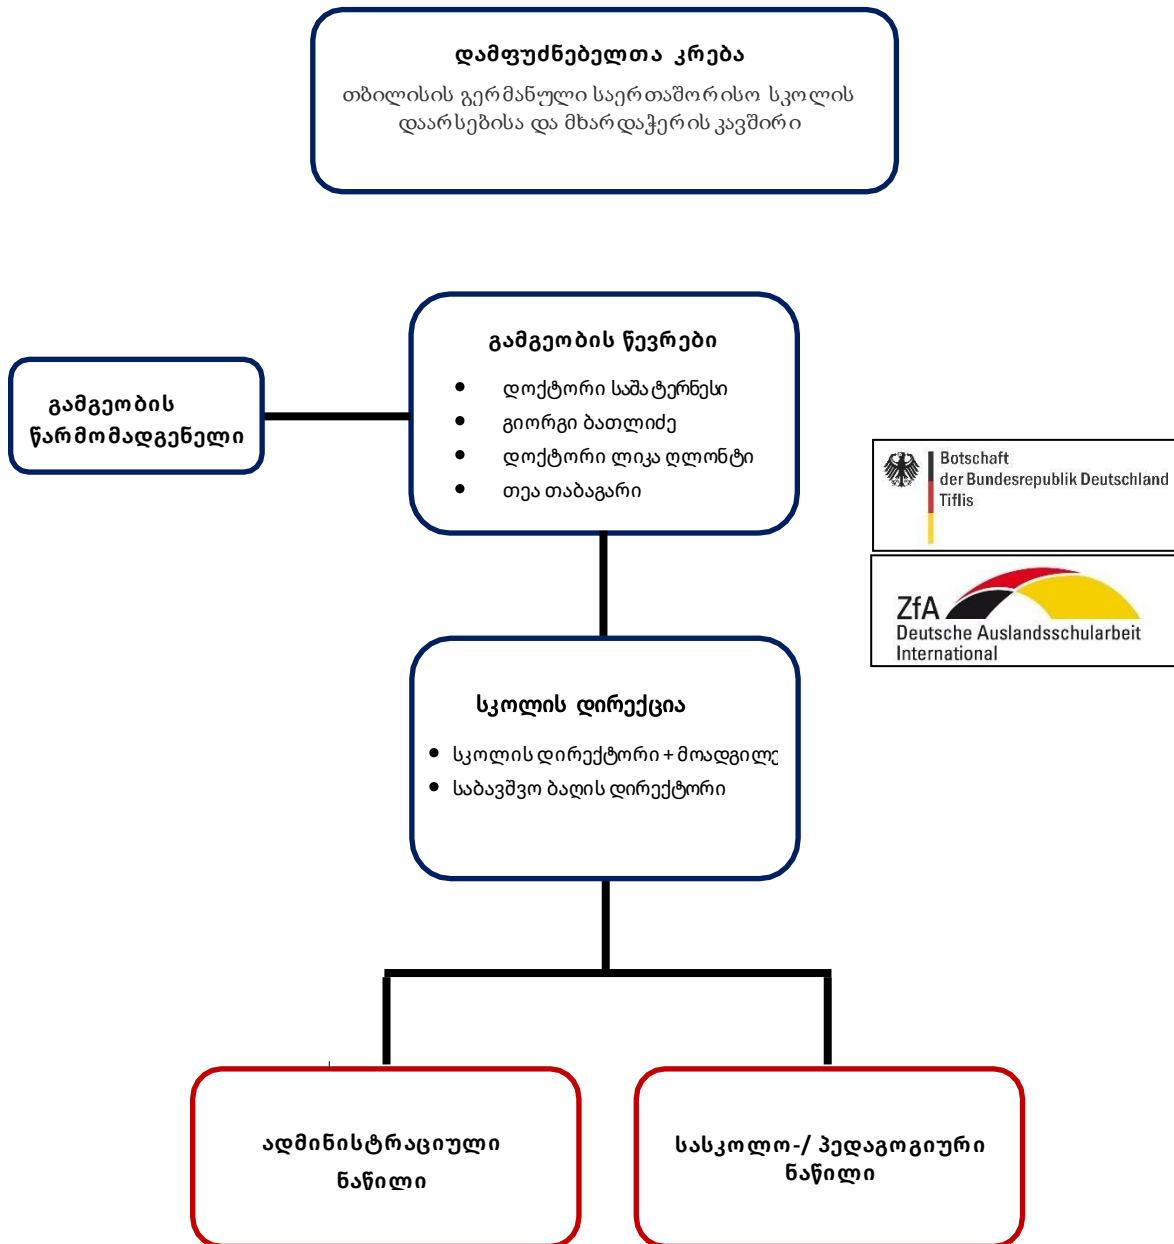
დამფუძნებელთა კრება

თბილისის გერმანული საერთაშორისო სკოლის დაარსებისა და მხარდაჭერის კავშირი

გამგეობის წარმომადგენელი

გამგეობის წევრები

- დოქტორი საშა ტერნესი
- გიორგი ბათლიძე
- დოქტორი ლიკა ღლონტი
- თეა თაბაგარი

Botschaft der Bundesrepublik Deutschland Tiflis

ZfA Deutsche Auslandsschularbeit International

სკოლის დირექცია

- სკოლის დირექტორი + მოადგილე
- საბავშვო ბაღის დირექტორი

ადმინისტრაციული ნაწილი

სასკოლო-/ პედაგოგიური ნაწილი